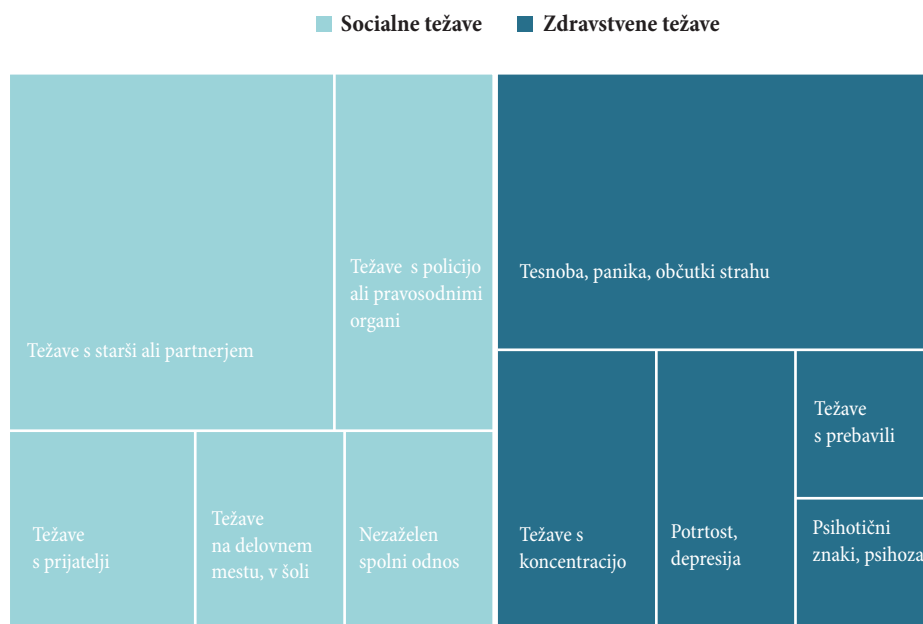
Socialne težave Zdravstvene težave

Težave s starši ali partnerjem

Težave s policijo ali pravosodnimi organi

Težave s prijatelji

Težave na delovnem mestu, v šoli

Nezaželen spolni odnos

Tesnoba, panika, občutki strahu

Težave s koncentracijo

Potrtost, depresija

Težave s prebavili

Psihotični znaki, psihoza